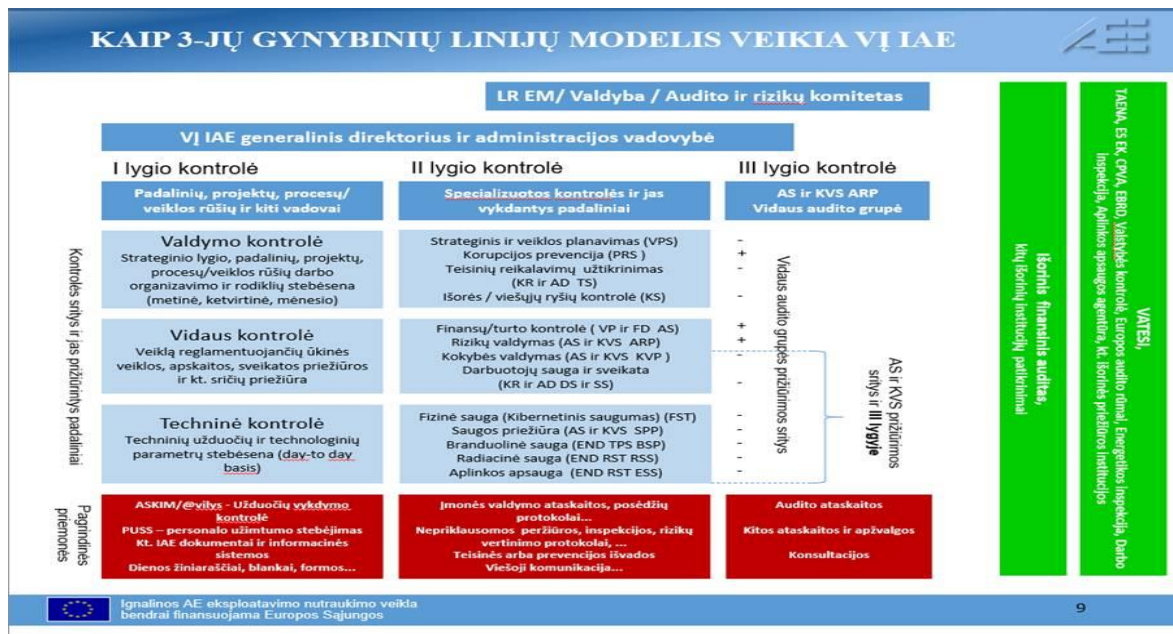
KAIP 3-JŲ GYNYBINIŲ LINIJŲ MODELIS VEIKIA VĮ IAE

LR EM/ Valdyba / Audito ir rizikų komitetas

VĮ IAE generalinis direktorius ir administracijos vadovybė

I lygio kontrolė

Padalinių, projektų, procesų/ veiklos rūšių ir kiti vadovai

II lygio kontrolė

Specializuotos kontrolės ir jas vykdantys padaliniai

III lygio kontrolė

AS ir KVS ARP Vidaus audito grupė

Kontrolės sritys ir jas prižiūrintys padaliniai

Valdymo kontrolė
Strateginio lygio, padalinių, projektų, procesų/veiklos rūšių darbo organizavimo ir rodiklių stebėsena (metinė, ketvirtinė, mėnesio)

Strateginis ir veiklos planavimas (VPS) -
Korupcijos prevencija (PRS) +
Teisinių reikalavimų užtikrinimas (KR ir AD TS) -
Išorės / viešųjų ryšių kontrolė (KS) -

Vidaus kontrolė
Veiklą reglamentuojančių ūkinės veiklos, apskaitos, sveikatos priežiūros ir kt. sričių priežiūra

Finansų/turto kontrolė ( VP ir FD AS) +
Rizikų valdymas (AS ir KVS ARP) +
Kokybės valdymas (AS ir KVS KVP ) -
Darbuotojų sauga ir sveikata (KR ir AD DS ir SS) -

Techninė kontrolė
Techninių užduočių ir technologinių parametrų stebėsena (day-to day basis)

Fizinė sauga (Kibernetinis saugumas) (FST) -
Saugos priežiūra (AS ir KVS SPP) -
Branduolinė sauga (END TPS BSP) -
Radiacinė sauga (END RST RSS) -
Aplinkos apsauga (END RST ESS) -

Vidaus audito grupės priežiūros sritys

AS ir KVS priežiūros sritys ir III lygyje

Išorinis finansinis auditas, kitų išorinių institucijų patikrinimai

VATESI, TAENA, ES EK, CPVA, EBRD, Valstybės kontrolė, Europos audito rūmai, Energetikos inspekcija, Darbo inspekcija, Aplinkos apsaugos agentūra, kt. Išorinės priežiūros institucijos

Pagrindinės priemonės

ASKIM/@vilys - Užduočių vykdymo kontrolė
PUSS – personalo užimtumo stebėjimas
Kt. IAE dokumentai ir informacinės sistemos
Dienos žiniaraščiai, blankai, formos...

Įmonės valdymo ataskaitos, posėdžių protokolai...
Nepriklausomos peržiūros, inspekcijos, rizikų vertinimo protokolai, ...
Teisinės arba prevencijos išvados
Viešoji komunikacija...

Audito ataskaitos
Kitos ataskaitos ir apžvalgos
Konsultacijos

Ignalinos AE eksploatavimo nutraukimo veikla bendrai finansuojama Europos Sąjungos

9